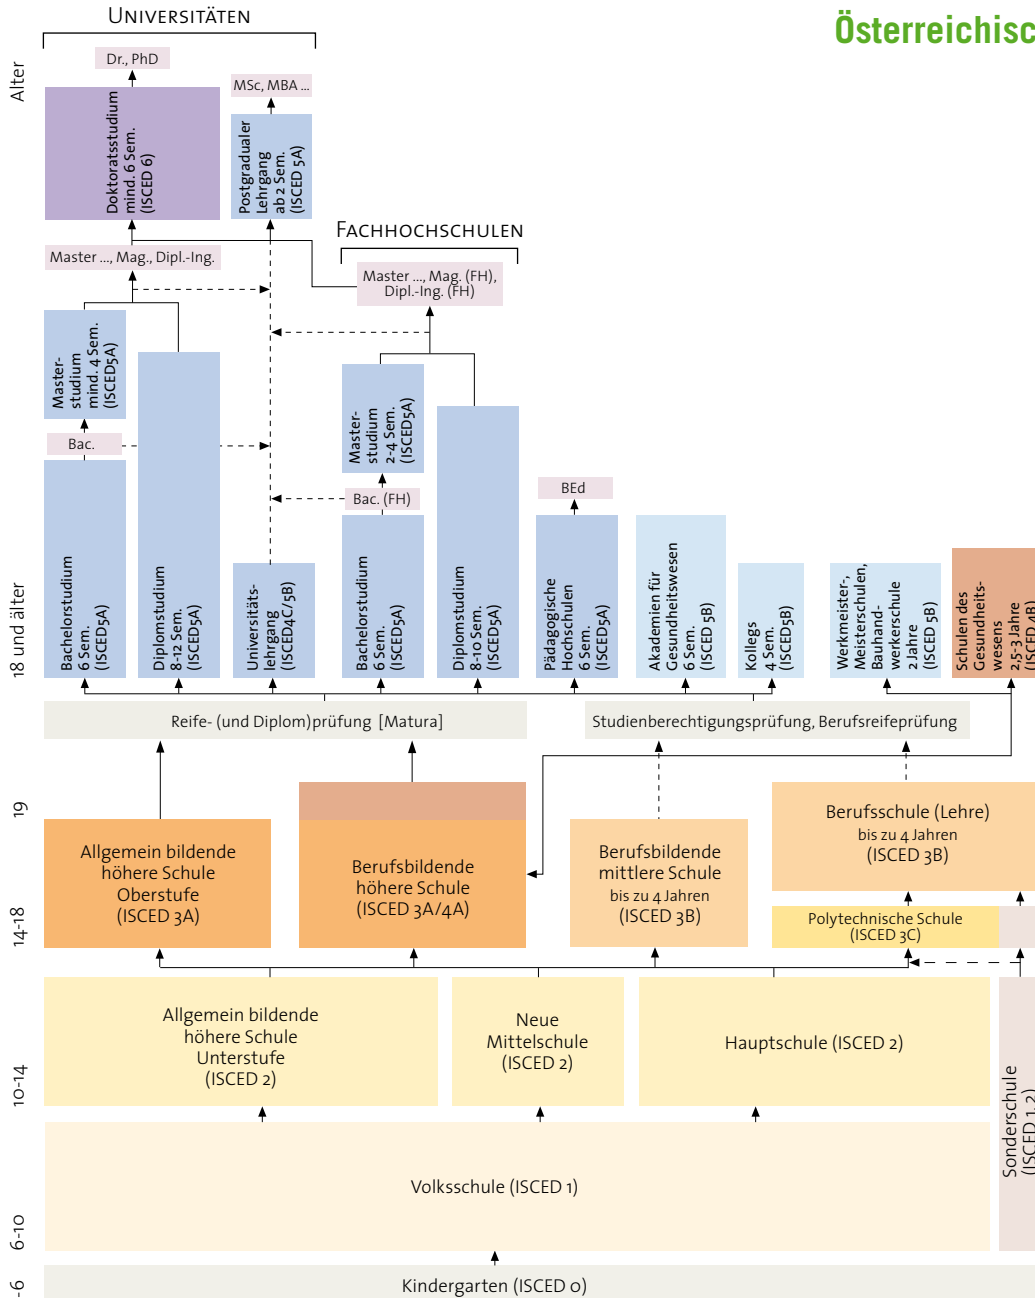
Österreichisc

Universitäten

Alter

Dr., PhD

MSc, MBA ...

Doktoratsstudium mind. 6 Sem. (ISCED 6)

Postgradualer Lehrgang ab 2 Sem. (ISCED 5A)

Fachhochschulen

Master ..., Mag., Dipl.-Ing.

Master ..., Mag. (FH), Dipl.-Ing. (FH)

Master-studium mind. 4 Sem. (ISCED5A)

Master-studium 2-4 Sem. (ISCED5A)

Bac.

Bac. (FH)

BEd

18 und älter

Bachelorstudium 6 Sem. (ISCED5A)

Diplomstudium 8-12 Sem. (ISCED5A)

Universitäts-lehrgang (ISCED4C/5B)

Bachelorstudium 6 Sem. (ISCED5A)

Diplomstudium 8-10 Sem. (ISCED5A)

Pädagogische Hochschulen 6 Sem. (ISCED5A)

Akademien für Gesundheitswesen 6 Sem. (ISCED 5B)

Kollegs 4 Sem. (ISCED5B)

Werkmeister-, Meisterschulen, Bauhand-werkerschule 2 Jahre (ISCED 5B)

Schulen des Gesundheits-wesens 2,5-3 Jahre (ISCED 4B)

Reife- (und Diplom)prüfung [Matura]

Studienberechtigungsprüfung, Berufsreifeprüfung

19

Allgemein bildende höhere Schule Oberstufe (ISCED 3A)

Berufsbildende höhere Schule (ISCED 3A/4A)

Berufsbildende mittlere Schule bis zu 4 Jahren (ISCED 3B)

Berufsschule (Lehre) bis zu 4 Jahren (ISCED 3B)

Polytechnische Schule (ISCED 3C)

14-18

Allgemein bildende höhere Schule Unterstufe (ISCED 2)

Neue Mittelschule (ISCED 2)

Hauptschule (ISCED 2)

10-14

Sonderschule (ISCED 1,2)

Volksschule (ISCED 1)

6-10

-6

Kindergarten (ISCED 0)